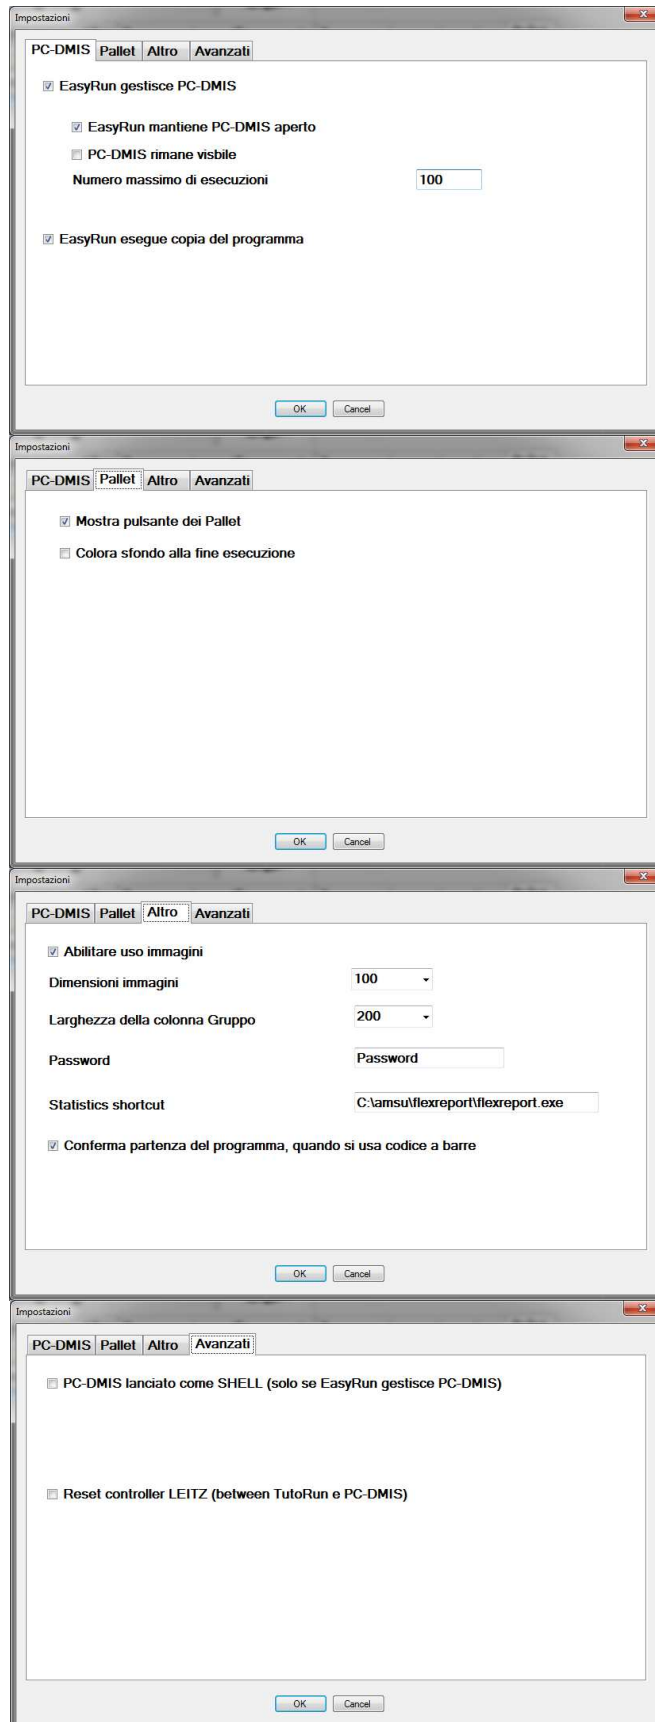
Impostazioni

PC-DMIS Pallet Altro Avanzati

EasyRun gestisce PC-DMIS

EasyRun mantiene PC-DMIS aperto

PC-DMIS rimane visbile

Numero massimo di esecuzioni 100

EasyRun esegue copia del programma

OK Cancel

Impostazioni

PC-DMIS Pallet Altro Avanzati

Mostra pulsante dei Pallet

Colora sfondo alla fine esecuzione

OK Cancel

Impostazioni

PC-DMIS Pallet Altro Avanzati

Abilitare uso immagini

Dimensioni immagini 100

Larghezza della colonna Gruppo 200

Password Password

Statistics shortcut C:\amsu\flexreport\flexreport.exe

Conferma partenza del programma, quando si usa codice a barre

OK Cancel

Impostazioni

PC-DMIS Pallet Altro Avanzati

PC-DMIS lanciato come SHELL (solo se EasyRun gestisce PC-DMIS)

Reset controller LEITZ (between TutoRun e PC-DMIS)

OK Cancel